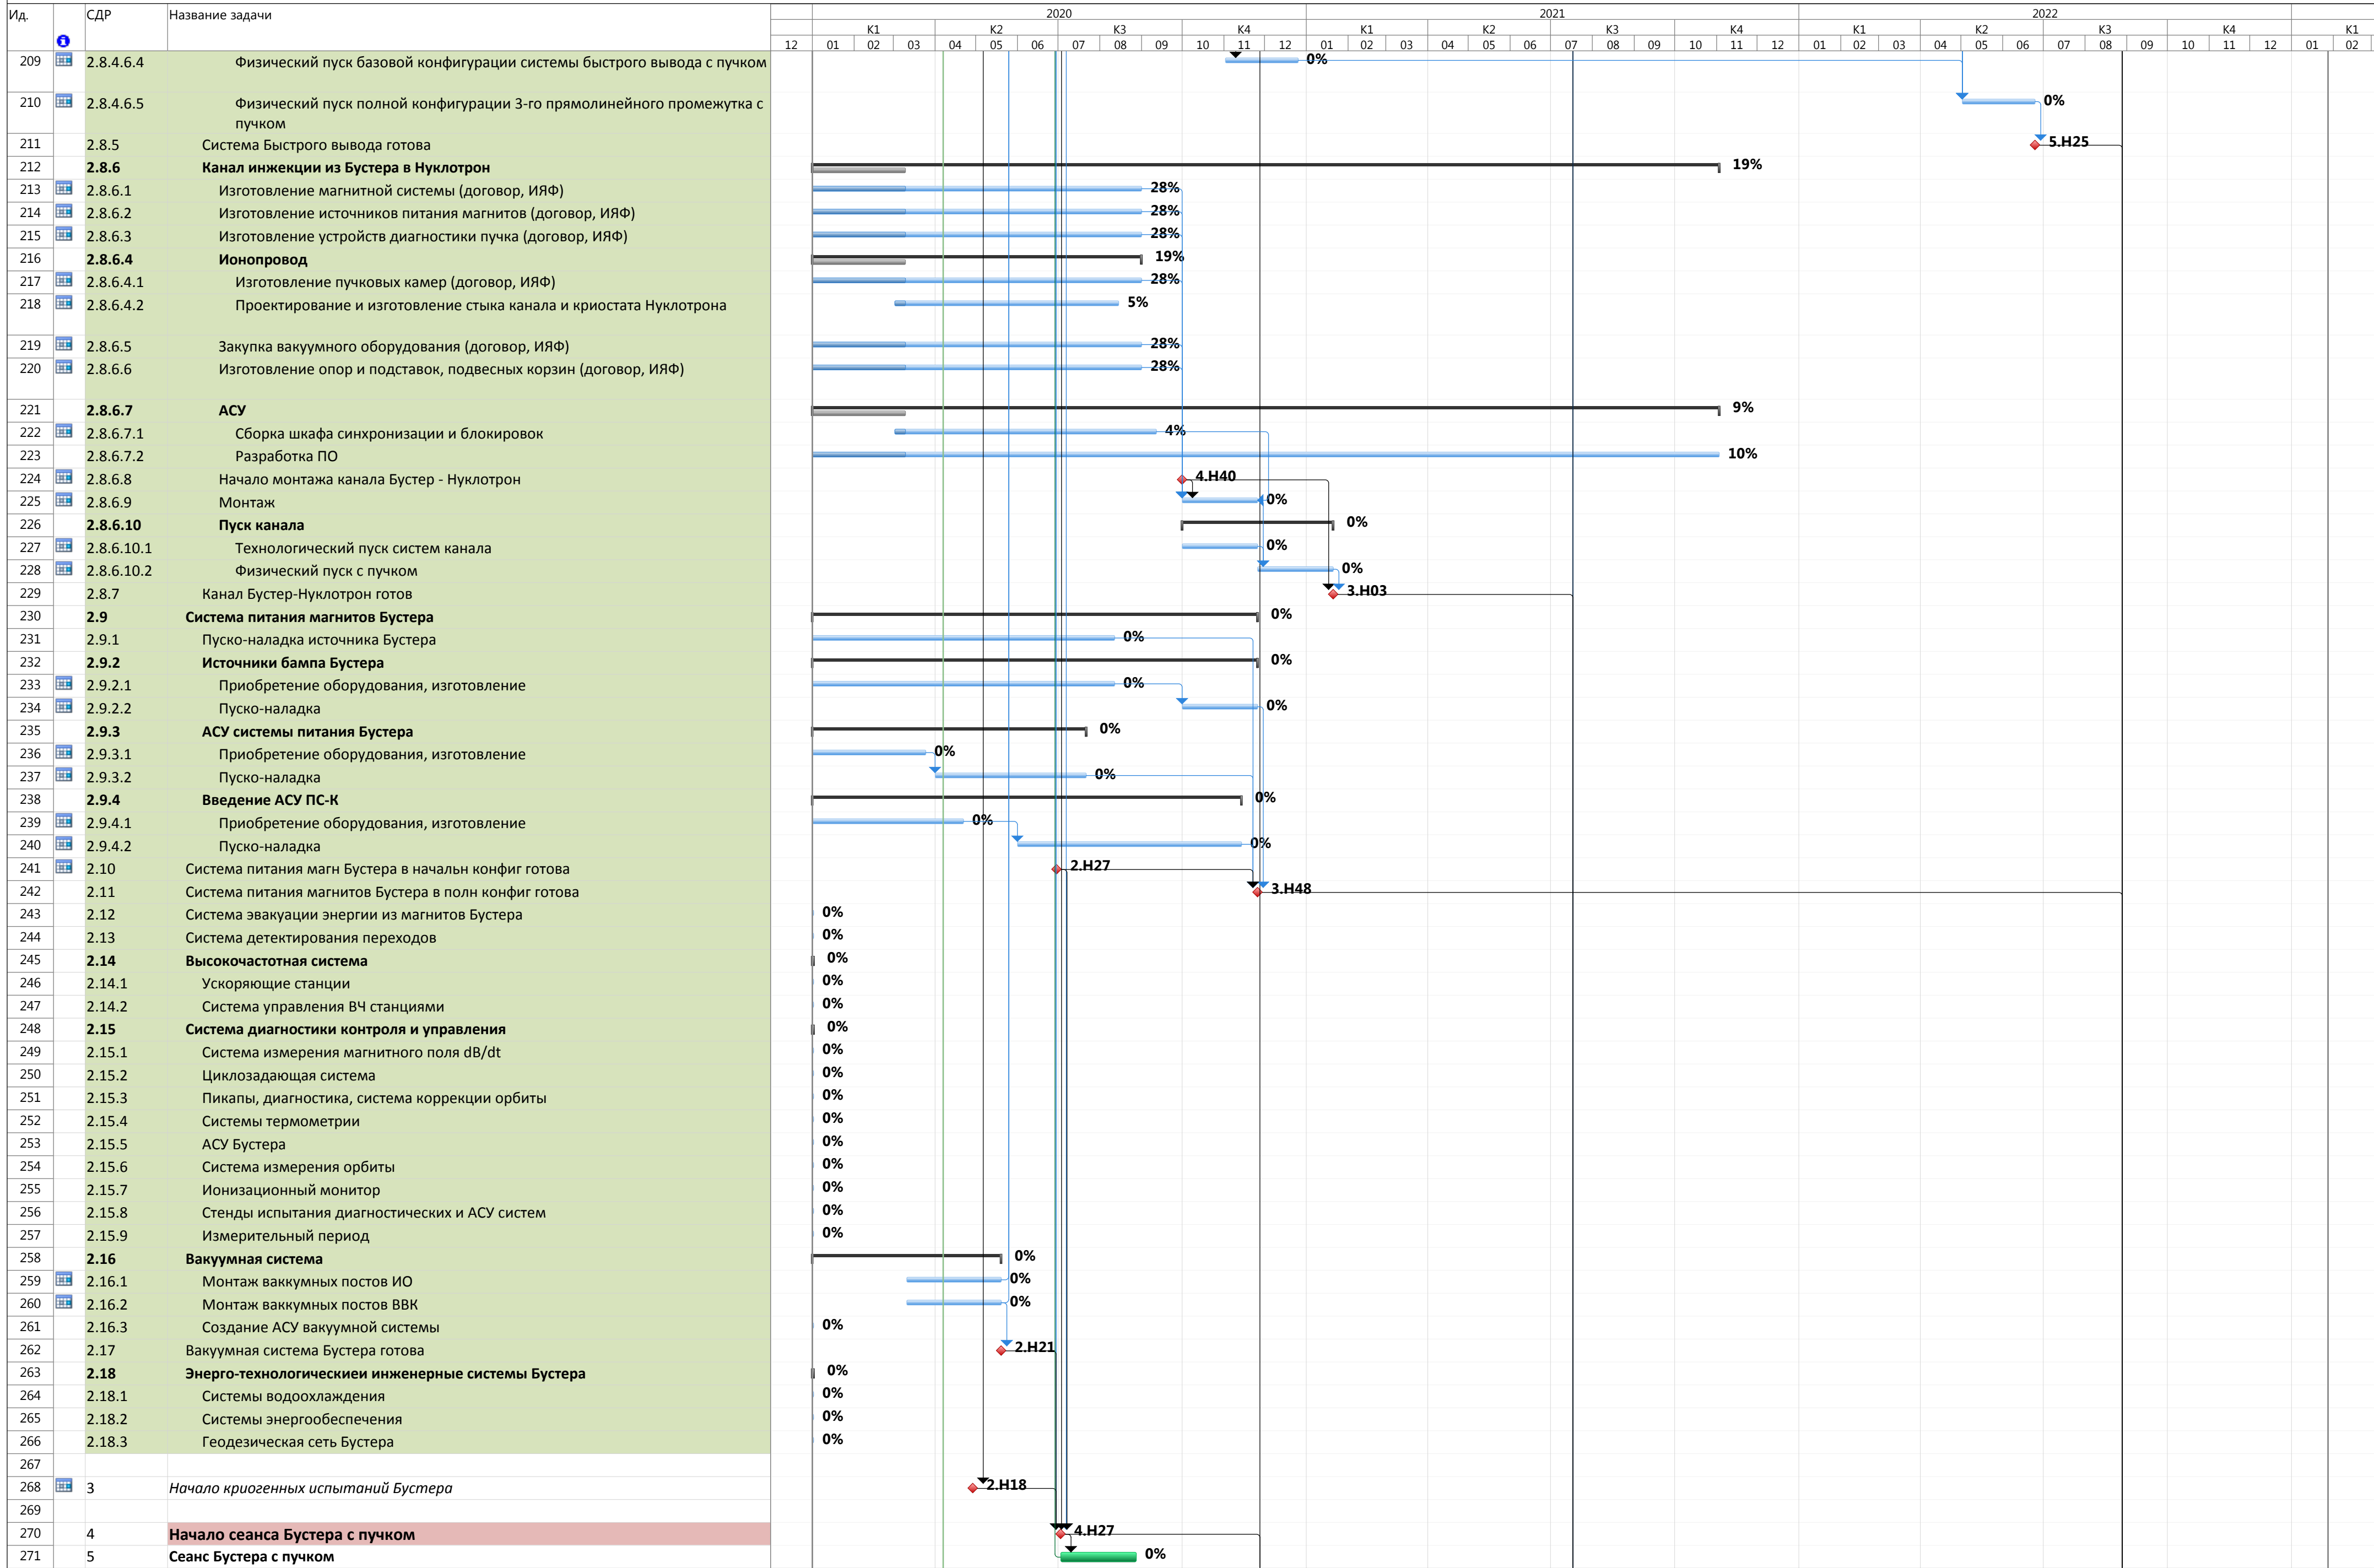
| Ид. | | СДР | Название задачи |
|---|---|---|---|
| 209 | | 2.8.4.6.4 | Физический пуск базовой конфигурации системы быстрого вывода с пучком |
| 210 | | 2.8.4.6.5 | Физический пуск полной конфигурации 3-го прямолинейного промежутка с пучком |
| 211 | | 2.8.5 | Система Быстрого вывода готова |
| 212 | | 2.8.6 | Канал инжекции из Бустера в Нуклотрон |
| 213 | | 2.8.6.1 | Изготовление магнитной системы (договор, ИЯФ) |
| 214 | | 2.8.6.2 | Изготовление источников питания магнитов (договор, ИЯФ) |
| 215 | | 2.8.6.3 | Изготовление устройств диагностики пучка (договор, ИЯФ) |
| 216 | | 2.8.6.4 | Ионопровод |
| 217 | | 2.8.6.4.1 | Изготовление пучковых камер (договор, ИЯФ) |
| 218 | | 2.8.6.4.2 | Проектирование и изготовление стыка канала и криостата Нуклотрона |
| 219 | | 2.8.6.5 | Закупка вакуумного оборудования (договор, ИЯФ) |
| 220 | | 2.8.6.6 | Изготовление опор и подставок, подвесных корзин (договор, ИЯФ) |
| 221 | | 2.8.6.7 | АСУ |
| 222 | | 2.8.6.7.1 | Сборка шкафа синхронизации и блокировок |
| 223 | | 2.8.6.7.2 | Разработка ПО |
| 224 | | 2.8.6.8 | Начало монтажа канала Бустер - Нуклотрон |
| 225 | | 2.8.6.9 | Монтаж |
| 226 | | 2.8.6.10 | Пуск канала |
| 227 | | 2.8.6.10.1 | Технологический пуск систем канала |
| 228 | | 2.8.6.10.2 | Физический пуск с пучком |
| 229 | | 2.8.7 | Канал Бустер-Нуклотрон готов |
| 230 | | 2.9 | Система питания магнитов Бустера |
| 231 | | 2.9.1 | Пуско-наладка источника Бустера |
| 232 | | 2.9.2 | Источники бампа Бустера |
| 233 | | 2.9.2.1 | Приобретение оборудования, изготовление |
| 234 | | 2.9.2.2 | Пуско-наладка |
| 235 | | 2.9.3 | АСУ системы питания Бустера |
| 236 | | 2.9.3.1 | Приобретение оборудования, изготовление |
| 237 | | 2.9.3.2 | Пуско-наладка |
| 238 | | 2.9.4 | Введение АСУ ПС-К |
| 239 | | 2.9.4.1 | Приобретение оборудования, изготовление |
| 240 | | 2.9.4.2 | Пуско-наладка |
| 241 | | 2.10 | Система питания магн Бустера в начальн конфиг готова |
| 242 | | 2.11 | Система питания магнитов Бустера в полн конфиг готова |
| 243 | | 2.12 | Система эвакуации энергии из магнитов Бустера |
| 244 | | 2.13 | Система детектирования переходов |
| 245 | | 2.14 | Высокочастотная система |
| 246 | | 2.14.1 | Ускоряющие станции |
| 247 | | 2.14.2 | Система управления ВЧ станциями |
| 248 | | 2.15 | Система диагностики контроля и управления |
| 249 | | 2.15.1 | Система измерения магнитного поля dB/dt |
| 250 | | 2.15.2 | Циклозадающая система |
| 251 | | 2.15.3 | Пикапы, диагностика, система коррекции орбиты |
| 252 | | 2.15.4 | Системы термометрии |
| 253 | | 2.15.5 | АСУ Бустера |
| 254 | | 2.15.6 | Система измерения орбиты |
| 255 | | 2.15.7 | Ионизационный монитор |
| 256 | | 2.15.8 | Стенды испытания диагностических и АСУ систем |
| 257 | | 2.15.9 | Измерительный период |
| 258 | | 2.16 | Вакуумная система |
| 259 | | 2.16.1 | Монтаж ваккумных постов ИО |
| 260 | | 2.16.2 | Монтаж ваккумных постов ВВК |
| 261 | | 2.16.3 | Создание АСУ вакуумной системы |
| 262 | | 2.17 | Вакуумная система Бустера готова |
| 263 | | 2.18 | Энерго-технологическиеи инженерные системы Бустера |
| 264 | | 2.18.1 | Системы водоохлаждения |
| 265 | | 2.18.2 | Системы энергообеспечения |
| 266 | | 2.18.3 | Геодезическая сеть Бустера |
| 267 | | | |
| 268 | | 3 | Начало криогенных испытаний Бустера |
| 269 | | | |
| 270 | | 4 | Начало сеанса Бустера с пучком |
| 271 | | 5 | Сеанс Бустера с пучком |

2020 2021 2022
K1 K2 K3 K4 K1 K2 K3 K4 K1 K2 K3 K4 K1
12 01 02 03 04 05 06 07 08 09 10 11 12 01 02 03 04 05 06 07 08 09 10 11 12 01 02 03 04 05 06 07 08 09 10 11 12 01 02

0% 0% 5.H25 19% 28% 28% 28% 19% 28% 5% 28% 28% 9% 4% 10% 4.H40 0% 0% 0% 0% 3.H03 0% 0% 0% 0% 0% 0% 0% 0% 0% 0% 0% 2.H27 3.H48 0% 0% 0% 0% 0% 0% 0% 0% 0% 0% 0% 0% 0% 0% 0% 0% 0% 0% 0% 2.H21 0% 0% 0% 0% 2.H18 4.H27 0%